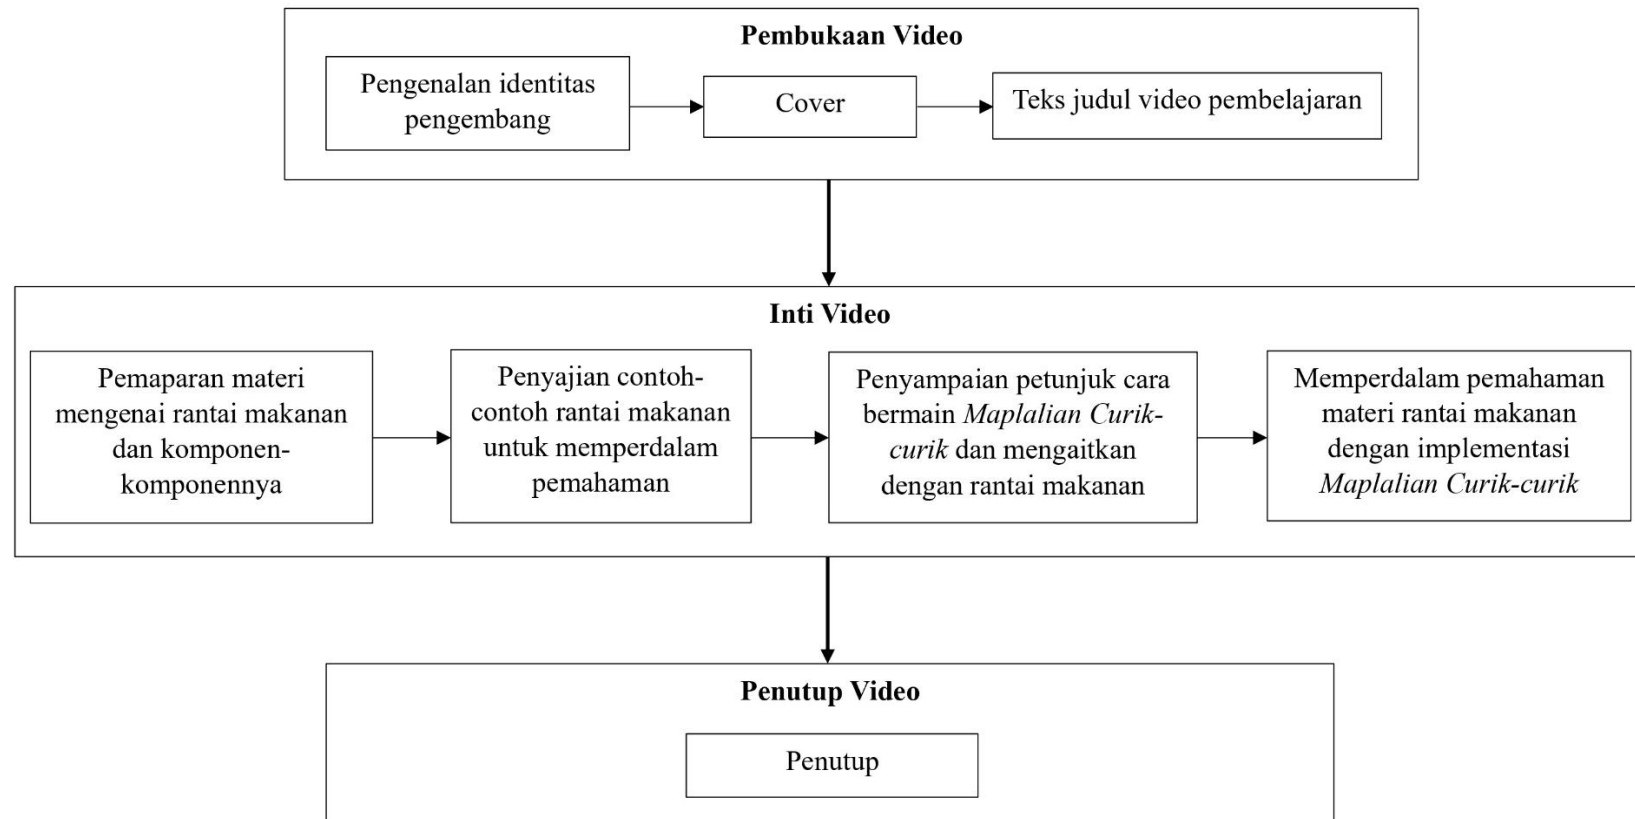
Pembukaan Video

Pengenalan identitas pengembang

Cover

Teks judul video pembelajaran

Inti Video

Pemaparan materi mengenai rantai makanan dan komponen-komponennya

Penyajian contoh-contoh rantai makanan untuk memperdalam pemahaman

Penyampaian petunjuk cara bermain *Maplalian Curik-curik* dan mengaitkan dengan rantai makanan

Memperdalam pemahaman materi rantai makanan dengan implementasi *Maplalian Curik-curik*

Penutup Video

Penutup